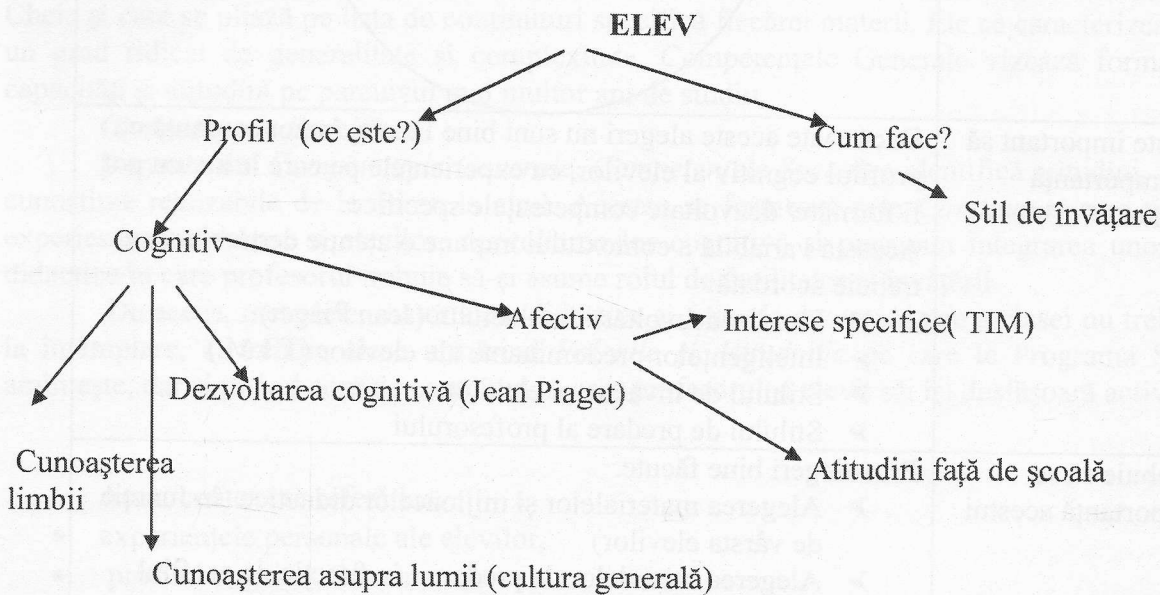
ELEV

Profil (ce este?)

Cum face?

Stil de învăţare

Cognitiv

Afectiv

Interese specifice( TIM)

Dezvoltarea cognitivă (Jean Piaget)

Cunoaşterea limbii

Atitudini faţă de şcoală

Cunoaşterea asupra lumii (cultura generală)